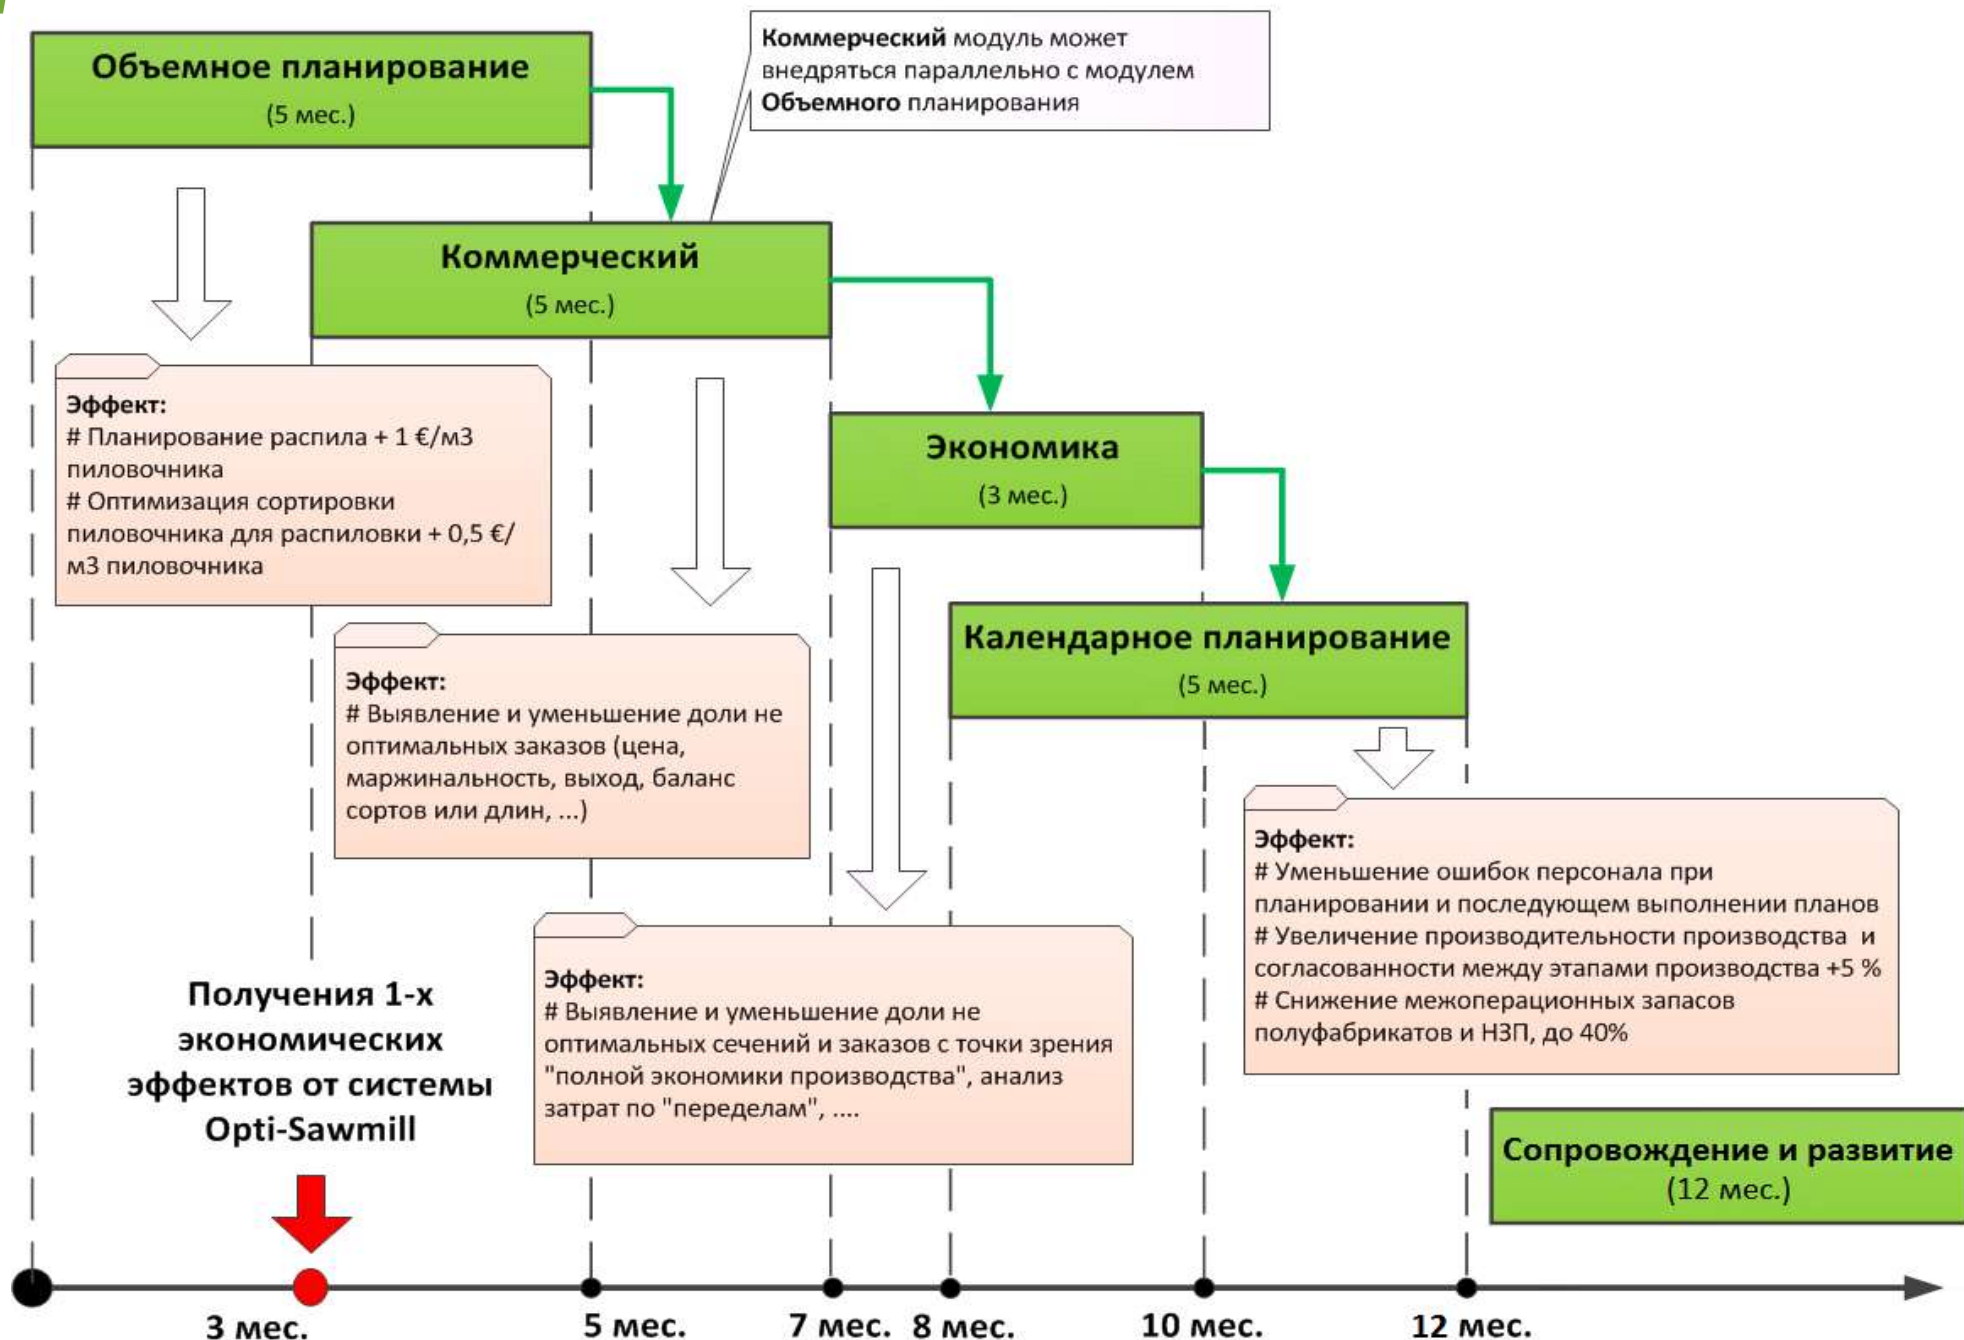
Объемное планирование
(5 мес.)

Коммерческий модуль может внедряться параллельно с модулем Объемного планирования

Коммерческий
(5 мес.)

Эффект:
# Планирование распила + 1 €/м3 пиловочника
# Оптимизация сортировки пиловочника для распиловки + 0,5 €/м3 пиловочника

Экономика
(3 мес.)

Календарное планирование
(5 мес.)

Эффект:
# Выявление и уменьшение доли не оптимальных заказов (цена, маржинальность, выход, баланс сортов или длин, ...)

Эффект:
# Уменьшение ошибок персонала при планировании и последующем выполнении планов
# Увеличение производительности производства и согласованности между этапами производства +5 %
# Снижение межоперационных запасов полуфабрикатов и НЗП, до 40%

Получения 1-х экономических эффектов от системы Opti-Sawmill

Эффект:
# Выявление и уменьшение доли не оптимальных сечений и заказов с точки зрения "полной экономики производства", анализ затрат по "переделам", ....

Сопровождение и развитие
(12 мес.)

3 мес.
5 мес.
7 мес.
8 мес.
10 мес.
12 мес.